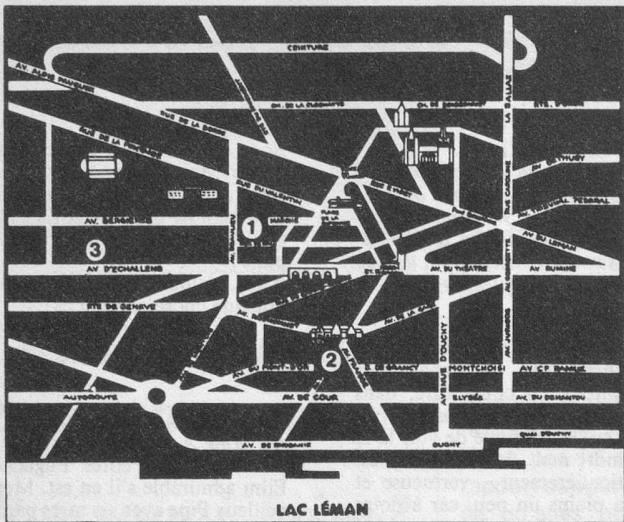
CEINTURE

AV. ALOÏS FAUQUEX

CH. DE LA CLOCHATTE

CH. DE BONNEMONT

RTE. D'ORON

LA SALLAZ

RUE DE LA BORDE

RUE DE LA PONTAISE

AV. DE BÉTHUSY

RUE DU VALENTIN

RUE ST PIERRE

AV. CAROLINE

AV. TRIBUNAL FEDERAL

AV. BERGIÈRES

1

MARCHÉ

PLACE DE LA RIPONNE

AV. DU LÉMAN

3

AV. D'ECHALLENS

ST FRANÇOIS

AV. DU THÉÂTRE

AV. RUMINE

RTE DE GENÈVE

AV. GEORGETTE

AV. JUROGOZ

AV. DE LA GARE

AV. DU MONT D'OR

2

AV. DE GRANCY

MONTCHOISI

AV. C.F. RAMUZ

AVENUE D'OUCHY

AUTOROUTE

AV. DE COUR

ELYSÉE

AV. DU DENANTOU

AV. DE RHODANIE

OUCHY

QUAI D'OUCHY

LAC LÉMAN